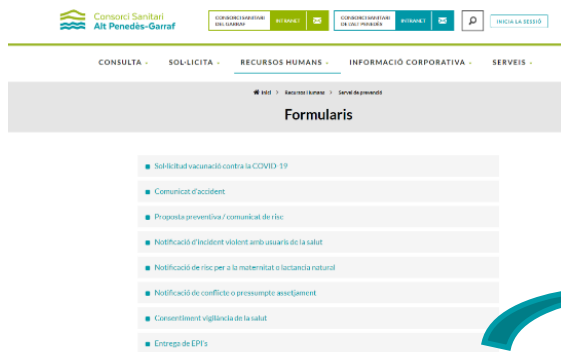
Consorci Sanitari
Alt Penedès-Garraf

CONSORCI SANITARI DEL GARRAF INTRANET

CONSORCI SANITARI DE L'ALT PENEDÈS INTRANET

INICIA LA SESSIÓ

CONSULTA · SOL·LICITA · RECURSOS HUMANS · INFORMACIÓ CORPORATIVA · SERVEIS ·

Inici > Recursos humans > Servei de prevenció

Formularis

Sol·licitud vacunació contra la COVID-19

Comunicat d'accident

Proposta preventiva / comunicat de risc

Notificació d'incident violent amb usuaris de la salut

Notificació de risc per a la maternitat o lactància natural

Notificació de conflicte o presumpte assetjament

Consentiment vigilància de la salut

Entrega de EPI's